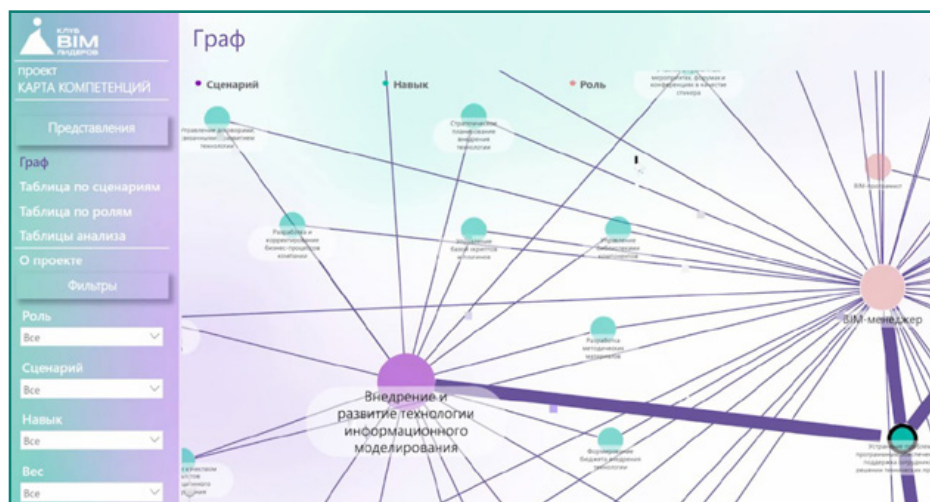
КЛУБ BIM ЛИДЕРОВ

проект
КАРТА КОМПЕТЕНЦИЙ

Представления

Граф

Таблица по сценариям

Таблица по ролям

Таблицы анализа

О проекте

Фильтры

Роль
Все

Сценарий
Все

Навык
Все

Вес
Все

Граф

Сценарий

Навык

Роль

Управление внедрением инновационных цифровых технологий

Стратегическое планирование внедрения технологии

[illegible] мероприятиях, форумах и конференциях в качестве спикера

BIM-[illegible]

Разработка и корректирование бизнес-процессов компании

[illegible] базой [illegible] источников

Управление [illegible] компонентов

Разработка методических материалов

BIM-менеджер

Внедрение и развитие технологии информационного моделирования

Формирование бюджета внедрения технологии

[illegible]

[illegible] программного обеспечения поддержки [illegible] решения технологии